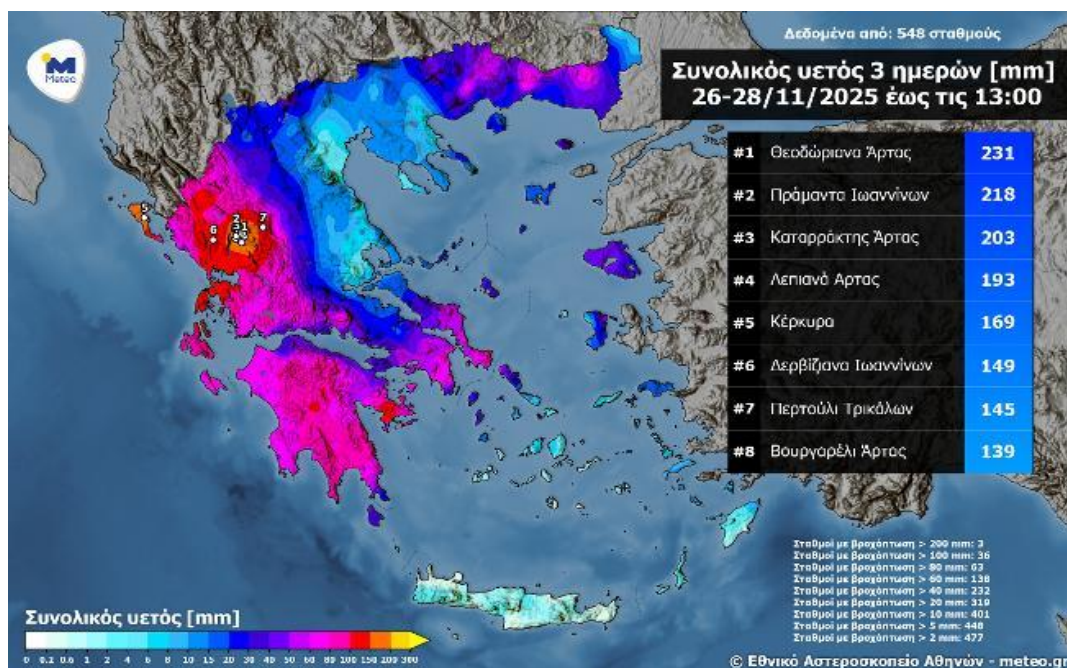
Meteo

Δεδομένα από: 548 σταθμούς

Συνολικός υετός 3 ημερών [mm]
26-28/11/2025 έως τις 13:00

| | | |
|---|---|---|
| #1 | Θεοδώριανα Άρτας | 231 |
| #2 | Πράμαντα Ιωαννίνων | 218 |
| #3 | Καταρράκτης Άρτας | 203 |
| #4 | Λεπιανά Άρτας | 193 |
| #5 | Κέρκυρα | 169 |
| #6 | Λερβίζιανα Ιωαννίνων | 149 |
| #7 | Περτούλι Τρικάλων | 145 |
| #8 | Βουργαρέλι Άρτας | 139 |

5 2 7 6 3 1 4 8

Σταθμοί με βροχόπτωση > 200 mm: 3
Σταθμοί με βροχόπτωση > 100 mm: 36
Σταθμοί με βροχόπτωση > 80 mm: 63
Σταθμοί με βροχόπτωση > 60 mm: 138
Σταθμοί με βροχόπτωση > 40 mm: 232
Σταθμοί με βροχόπτωση > 20 mm: 319
Σταθμοί με βροχόπτωση > 10 mm: 401
Σταθμοί με βροχόπτωση > 5 mm: 448
Σταθμοί με βροχόπτωση > 2 mm: 477

Συνολικός υετός [mm]
0 0.1 0.5 1 2 4 6 8 10 15 20 30 40 50 60 80 100 150 200 300

© Εθνικό Αστεροσκοπείο Αθηνών - meteo.gr